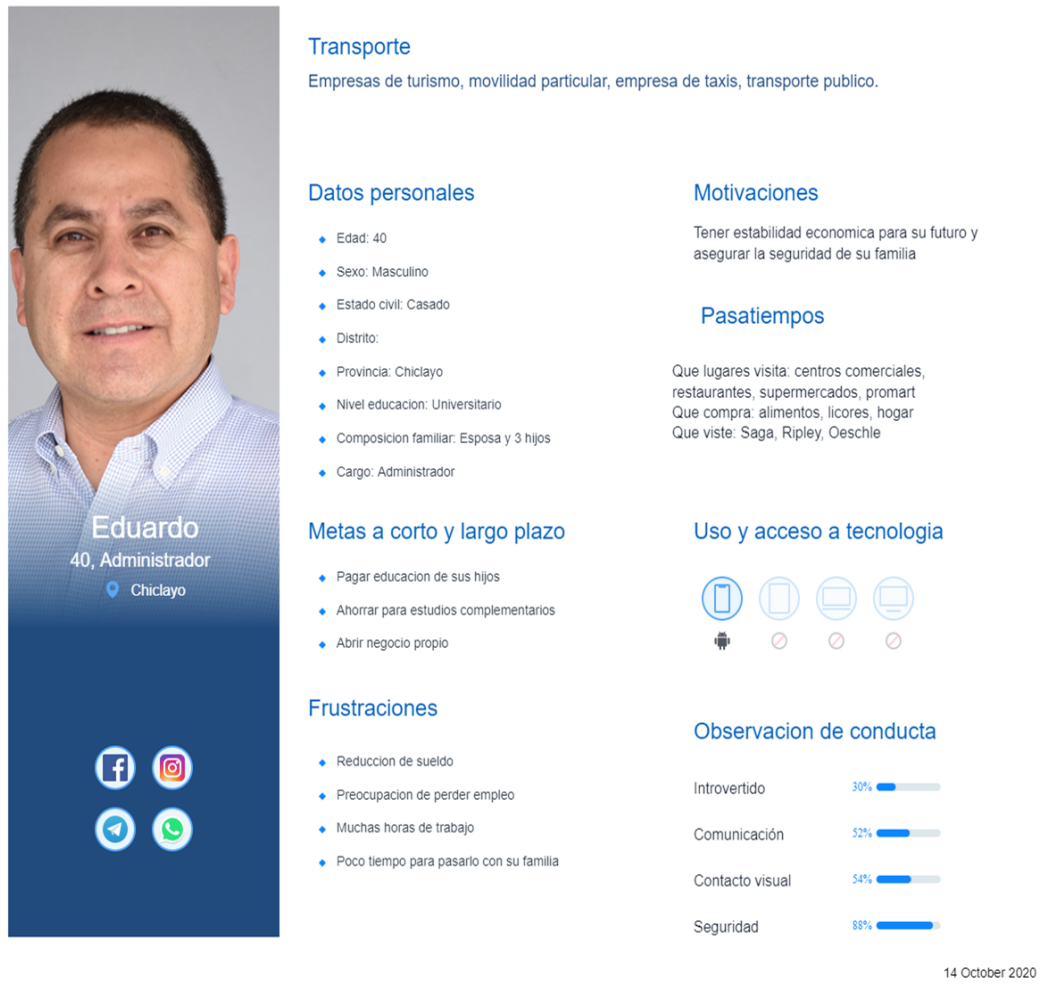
Eduardo
40, Administrador
Chiclayo

Transporte
Empresas de turismo, movilidad particular, empresa de taxis, transporte publico.

Datos personales
- Edad: 40
- Sexo: Masculino
- Estado civil: Casado
- Distrito:
- Provincia: Chiclayo
- Nivel educacion: Universitario
- Composicion familiar: Esposa y 3 hijos
- Cargo: Administrador

Motivaciones
Tener estabilidad economica para su futuro y asegurar la seguridad de su familia

Pasatiempos
Que lugares visita: centros comerciales, restaurantes, supermercados, promart
Que compra: alimentos, licores, hogar
Que viste: Saga, Ripley, Oeschle

Metas a corto y largo plazo
- Pagar educacion de sus hijos
- Ahorrar para estudios complementarios
- Abrir negocio propio

Uso y acceso a tecnologia

Frustraciones
- Reduccion de sueldo
- Preocupacion de perder empleo
- Muchas horas de trabajo
- Poco tiempo para pasarlo con su familia

Observacion de conducta
Introvertido 30%
Comunicación 52%
Contacto visual 54%
Seguridad 88%

14 October 2020